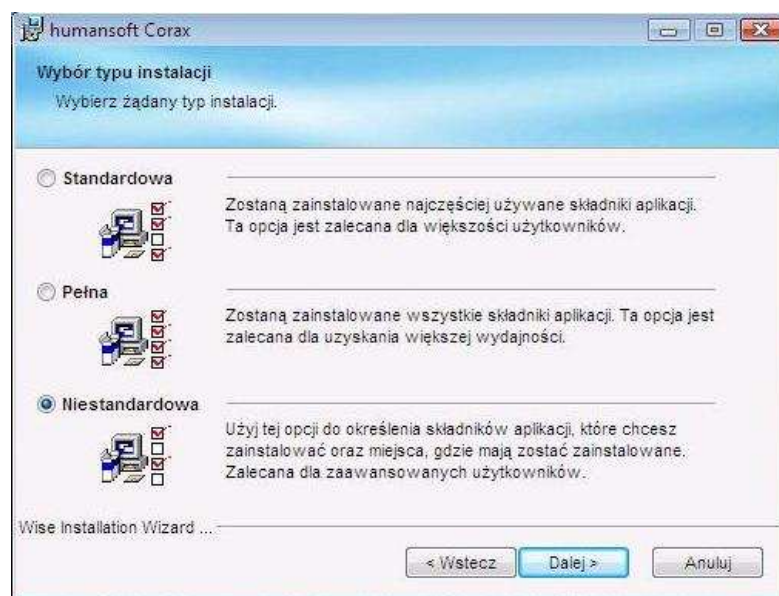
humansoft Corax

Wybór typu instalacji

Wybierz żądany typ instalacji.

Standardowa

Zostaną zainstalowane najczęściej używane składniki aplikacji. Ta opcja jest zalecana dla większości użytkowników.

Pełna

Zostaną zainstalowane wszystkie składniki aplikacji. Ta opcja jest zalecana dla uzyskania większej wydajności.

Niestandardowa

Użyj tej opcji do określenia składników aplikacji, które chcesz zainstalować oraz miejsca, gdzie mają zostać zainstalowane. Zalecana dla zaawansowanych użytkowników.

Wise Installation Wizard ...

< Wstecz | Dalej > | Anuluj